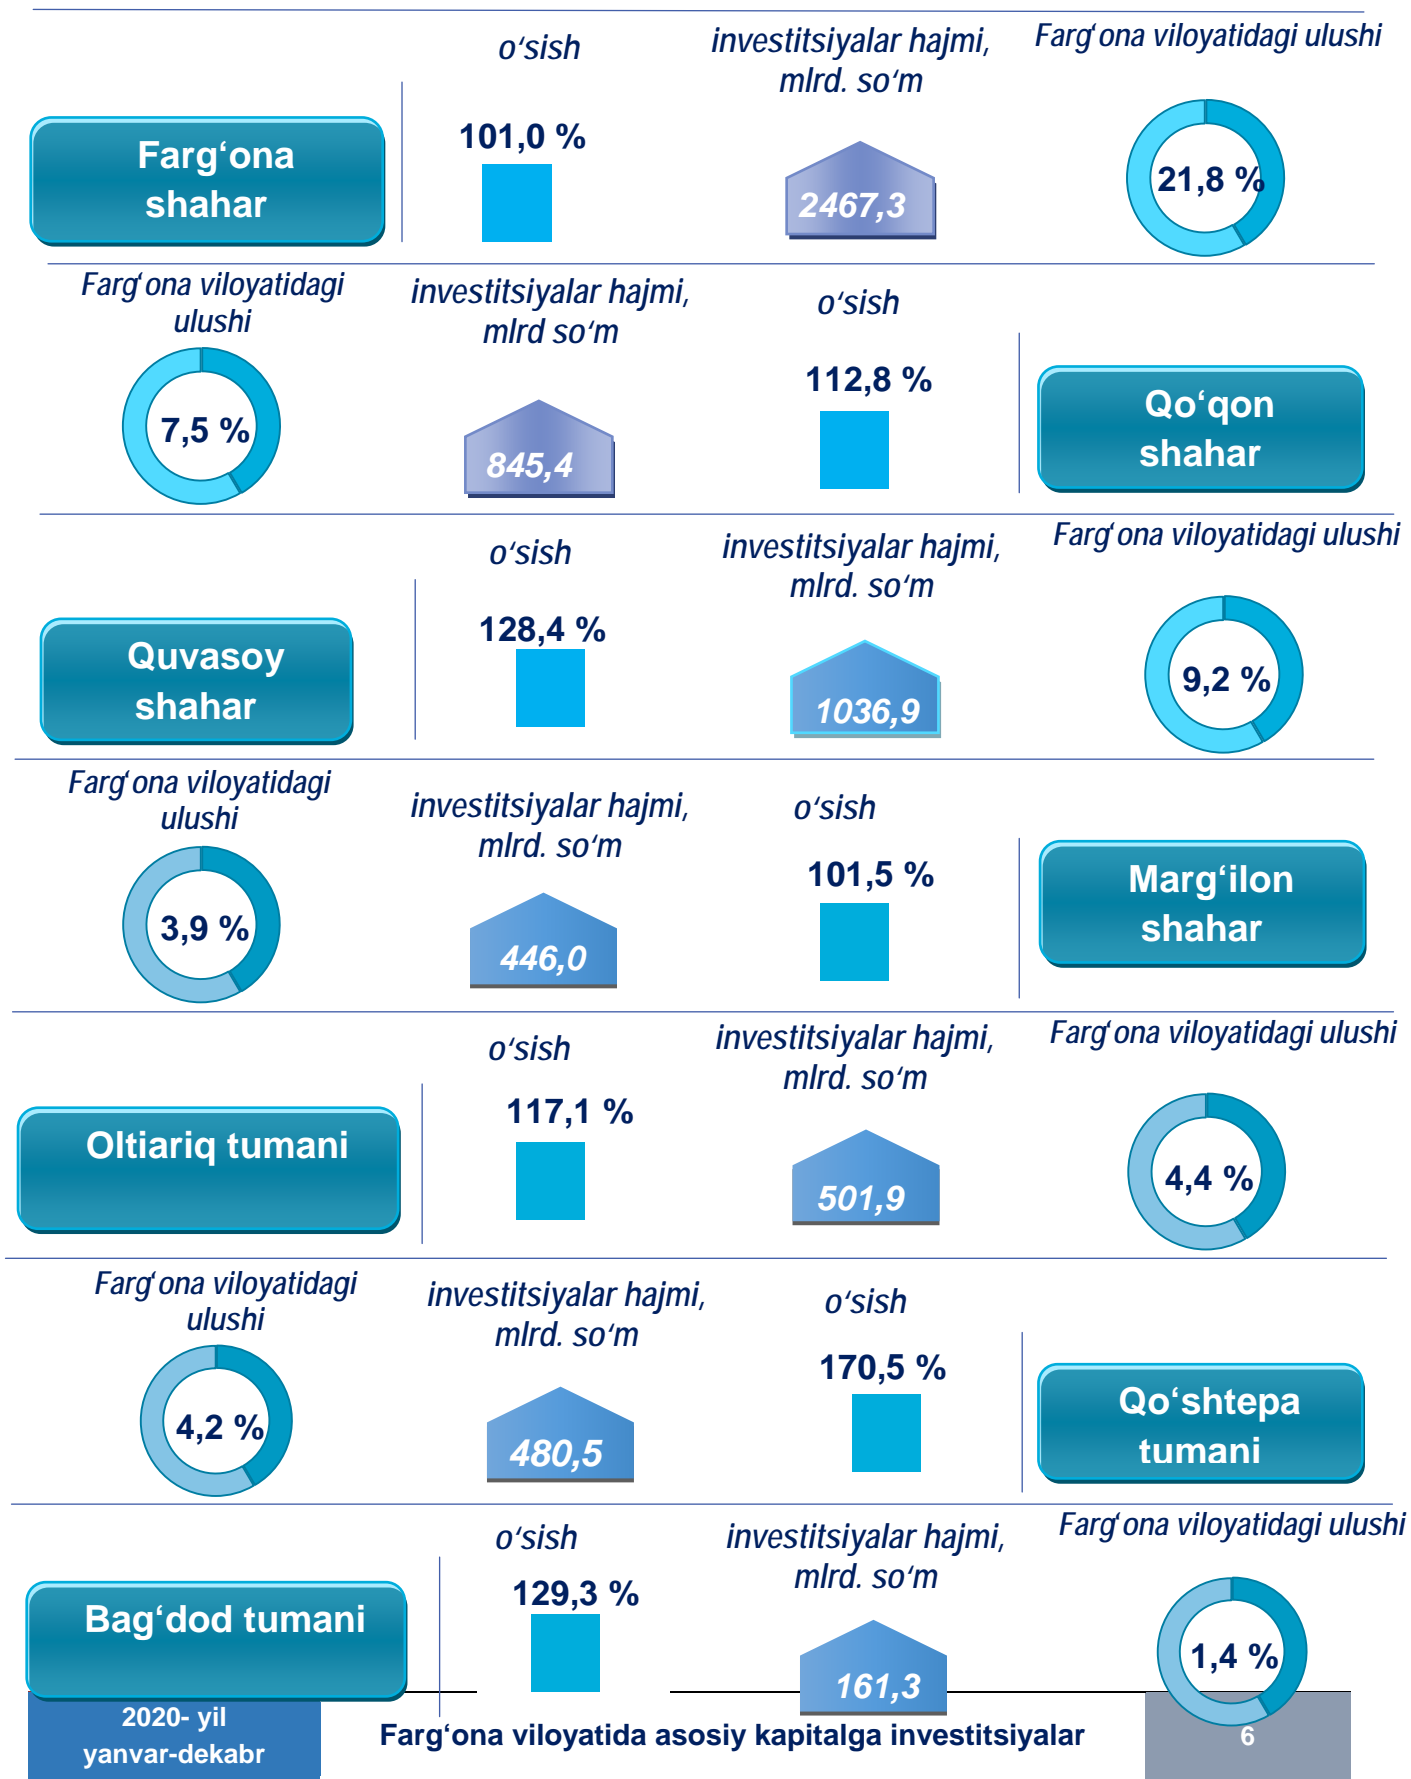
Farg‘ona shahar

o‘sish

101,0 %

investitsiyalar hajmi, mlrd. so‘m

2467,3

Farg‘ona viloyatidagi ulushi

21,8 %

Farg‘ona viloyatidagi ulushi

7,5 %

investitsiyalar hajmi, mlrd so‘m

845,4

o‘sish

112,8 %

Qo‘qon shahar

Quvasoy shahar

o‘sish

128,4 %

investitsiyalar hajmi, mlrd. so‘m

1036,9

Farg‘ona viloyatidagi ulushi

9,2 %

Farg‘ona viloyatidagi ulushi

3,9 %

investitsiyalar hajmi, mlrd. so‘m

446,0

o‘sish

101,5 %

Marg‘ilon shahar

Oltiariq tumani

o‘sish

117,1 %

investitsiyalar hajmi, mlrd. so‘m

501,9

Farg‘ona viloyatidagi ulushi

4,4 %

Farg‘ona viloyatidagi ulushi

4,2 %

investitsiyalar hajmi, mlrd. so‘m

480,5

o‘sish

170,5 %

Qo‘shtepa tumani

Bag‘dod tumani

o‘sish

129,3 %

investitsiyalar hajmi, mlrd. so‘m

161,3

Farg‘ona viloyatidagi ulushi

1,4 %

2020- yil yanvar-dekabr

Farg‘ona viloyatida asosiy kapitalga investitsiyalar

6